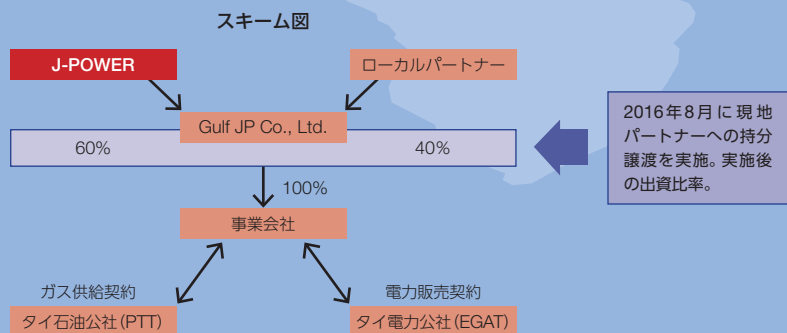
スキーム図

J-POWER

ローカルパートナー

Gulf JP Co., Ltd.

60%

40%

2016年8月に現地パートナーへの持分譲渡を実施。実施後の出資比率。

100%

事業会社

ガス供給契約

電力販売契約

タイ石油公社(PTT)

タイ電力公社(EGAT)